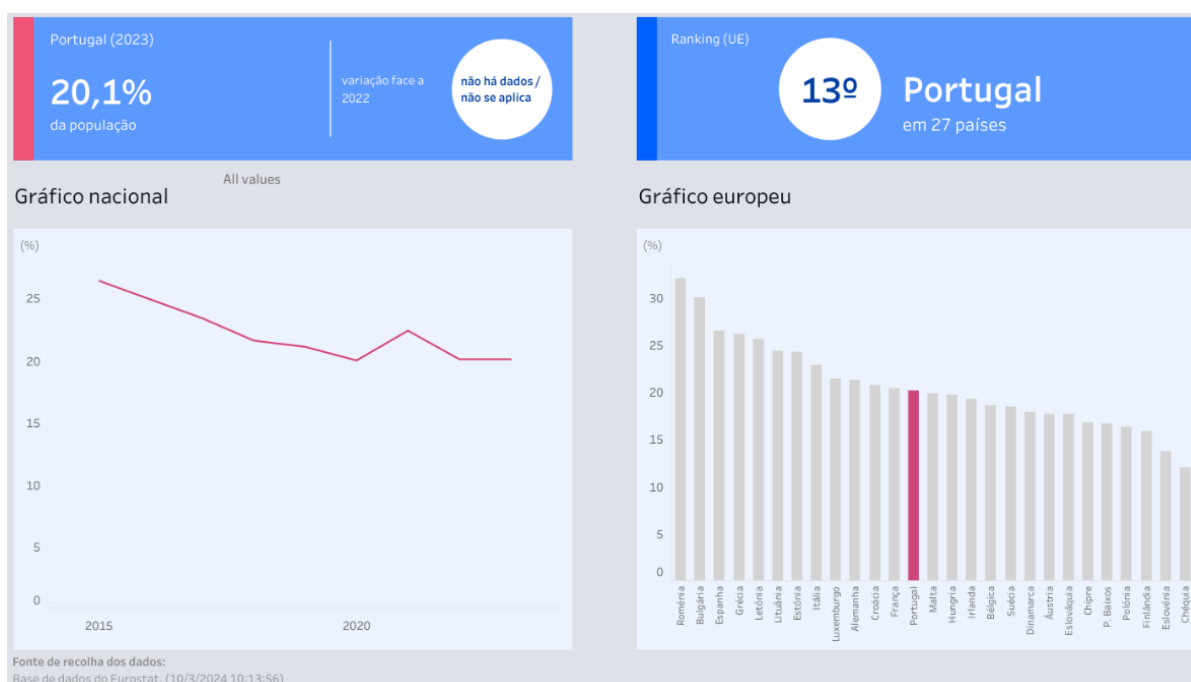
Portugal (2023)

20,1%
da população

variação face a 2022

não há dados / não se aplica

Ranking (UE)

13º

Portugal
em 27 países

All values

Gráfico nacional

(%)
25
20
15
10
5
0
2015
2020

Gráfico europeu

(%)
30
25
20
15
10
5
0

Roménia
Bulgária
Espanha
Grécia
Letónia
Lituânia
Estónia
Itália
Luxemburgo
Alemanha
Croácia
França
Portugal
Malta
Hungria
Irlanda
Bélgica
Suécia
Dinamarca
Áustria
Eslováquia
Chipre
P. Baixos
Polónia
Finlândia
Eslovénia
Chéquia

Fonte de recolha dos dados:
Base de dados do Eurostat. (10/3/2024 10:13:56)